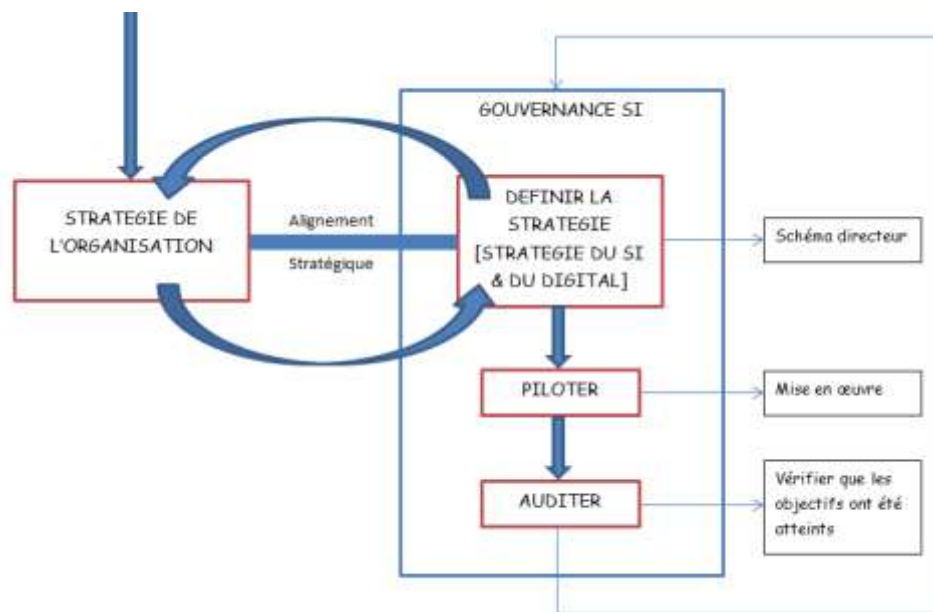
GOUVERNANCE SI

STRATEGIE DE L'ORGANISATION

Alignement

Stratégique

DEFINIR LA STRATEGIE [STRATEGIE DU SI & DU DIGITAL]

Schéma directeur

PILOTER

Mise en œuvre

AUDITER

Vérifier que les objectifs ont été atteints